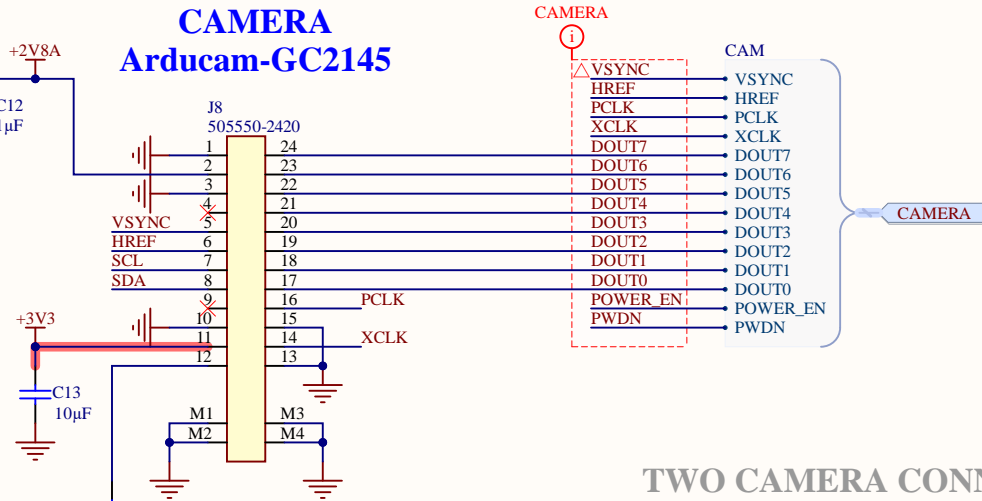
CAMERA
Arducam-GC2145

+2V8A

C12
1µF

J8
505550-2420

1 24
2 23
3 22
4 21
VSYNC 5 20
HREF 6 19
SCL 7 18
SDA 8 17
9 16 PCLK
10 15
11 14 XCLK
12 13

+3V3

C13
10µF

M1 M3
M2 M4

CAMERA

VSYNC
HREF
PCLK
XCLK
DOUT7
DOUT6
DOUT5
DOUT4
DOUT3
DOUT2
DOUT1
DOUT0
POWER_EN
PWDN

CAM
VSYNC
HREF
PCLK
XCLK
DOUT7
DOUT6
DOUT5
DOUT4
DOUT3
DOUT2
DOUT1
DOUT0
POWER_EN
PWDN

CAMERA

TWO CAMERA CONN